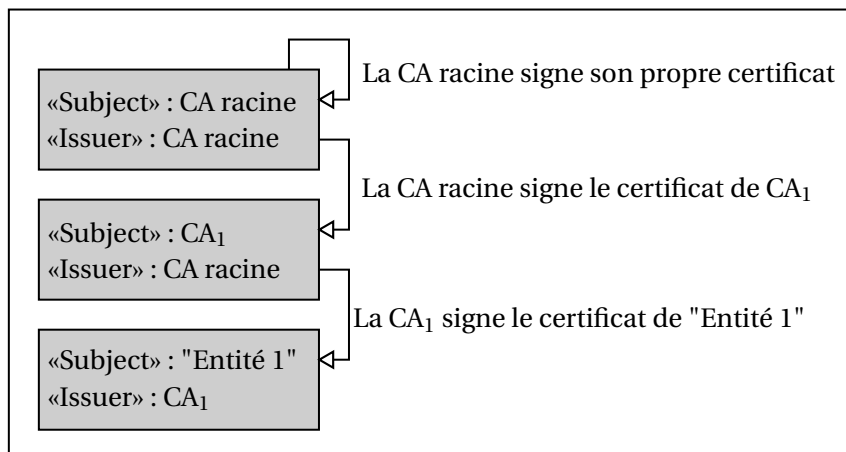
«Subject» : CA racine
«Issuer» : CA racine

La CA racine signe son propre certificat

La CA racine signe le certificat de $CA_1$

«Subject» : $CA_1$
«Issuer» : CA racine

La $CA_1$ signe le certificat de "Entité 1"

«Subject» : "Entité 1"
«Issuer» : $CA_1$